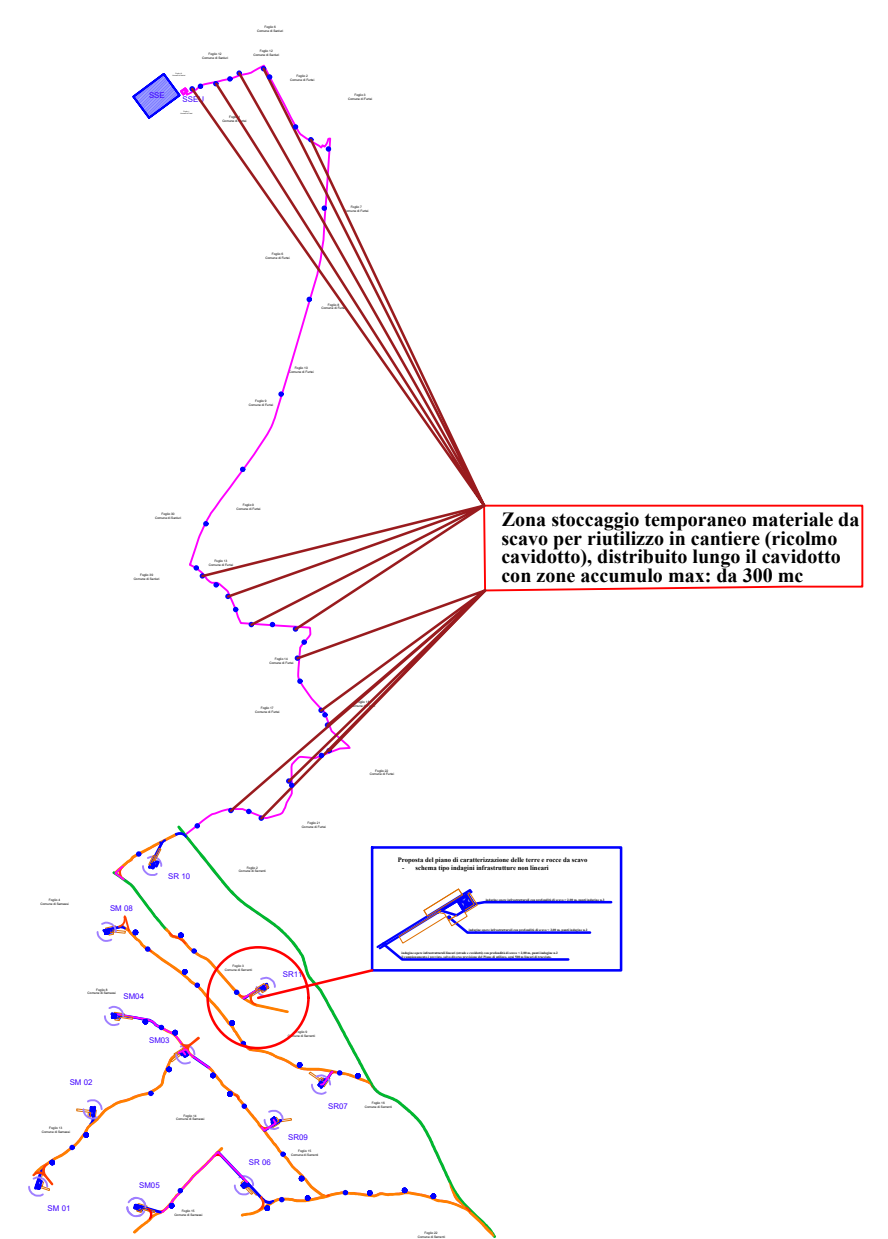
SSE

SSE

Zona stoccaggio temporaneo materiale da scavo per riutilizzo in cantiere (ricolmo cavidotto), distribuito lungo il cavidotto con zone accumulo max: da 300 mc

Proposta del piano di caratterizzazione delle terre e rocce da scavo
- schema tipo indagini infrastrutture non lineari

SR 10

SM 08

SR11

SM04

SM03

SM 02

SR07

SR09

SR 06

SM05

SM 01